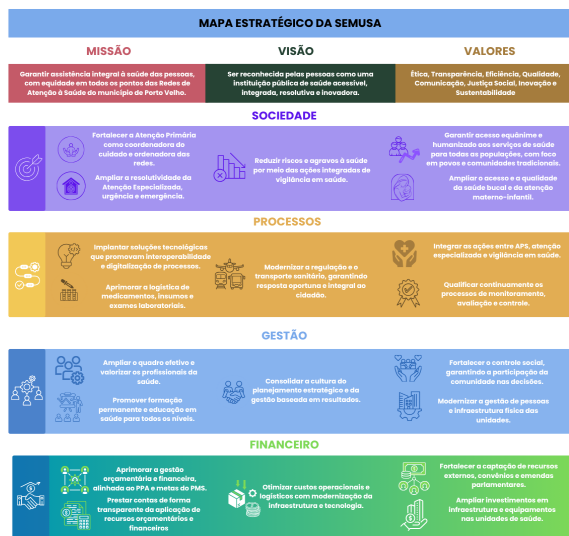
MAPA ESTRATÉGICO DA SEMUSA

MISSÃO

Garantir assistência integral à saúde das pessoas, com equidade em todos os pontos das Redes de Atenção à Saúde do município de Porto Velho.

VISÃO

Ser reconhecida pelas pessoas como uma instituição pública de saúde acessível, integrada, resolutiva e inovadora.

VALORES

Ética, Transparência, Eficiência, Qualidade, Comunicação, Justiça Social, Inovação e Sustentabilidade

SOCIEDADE

Fortalecer a Atenção Primária como coordenadora do cuidado e ordenadora das redes.

Ampliar a resolutividade da Atenção Especializada, urgência e emergência.

Reduzir riscos e agravos à saúde por meio das ações integradas de vigilância em saúde.

Garantir acesso equânime e humanizado aos serviços de saúde para todas as populações, com foco em povos e comunidades tradicionais.

Ampliar o acesso e a qualidade da saúde bucal e da atenção materno-infantil.

PROCESSOS

Implantar soluções tecnológicas que promovam interoperabilidade e digitalização de processos.

Aprimorar a logística de medicamentos, insumos e exames laboratoriais.

Modernizar a regulação e o transporte sanitário, garantindo resposta oportuna e integral ao cidadão.

Integrar as ações entre APS, atenção especializada e vigilância em saúde.

Qualificar continuamente os processos de monitoramento, avaliação e controle.

GESTÃO

Ampliar o quadro efetivo e valorizar os profissionais da saúde.

Promover formação permanente e educação em saúde para todos os níveis.

Consolidar a cultura do planejamento estratégico e da gestão baseada em resultados.

Fortalecer o controle social, garantindo a participação da comunidade nas decisões.

Modernizar a gestão de pessoas e infraestrutura física das unidades.

FINANCEIRO

Aprimorar a gestão orçamentária e financeira, alinhada ao PPA e metas do PMS.

Prestar contas de forma transparente da aplicação de recursos orçamentários e financeiros

Otimizar custos operacionais e logísticos com modernização da infraestrutura e tecnologia.

Fortalecer a captação de recursos externos, convênios e emendas parlamentares.

Ampliar investimentos em infraestrutura e equipamentos nas unidades de saúde.